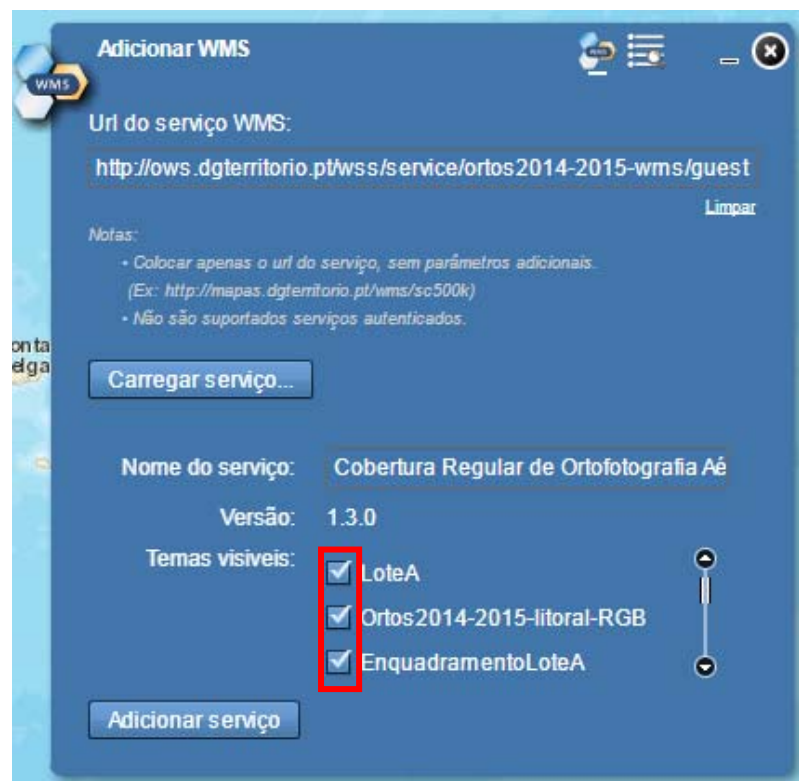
WMS

Adicionar WMS

Url do serviço WMS:

http://ows.dgterritorio.pt/wss/service/ortos2014-2015-wms/guest

Limpar

Notas:
• Colocar apenas o url do serviço, sem parâmetros adicionais.
(Ex: http://mapas.dgterritorio.pt/wms/sc500k)
• Não são suportados serviços autenticados.

onta
elga

Carregar serviço...

Nome do serviço: Cobertura Regular de Ortofotografia Aé

Versão: 1.3.0

Temas visiveis:
LoteA
Ortos2014-2015-litoral-RGB
EnquadramentoLoteA

Adicionar serviço